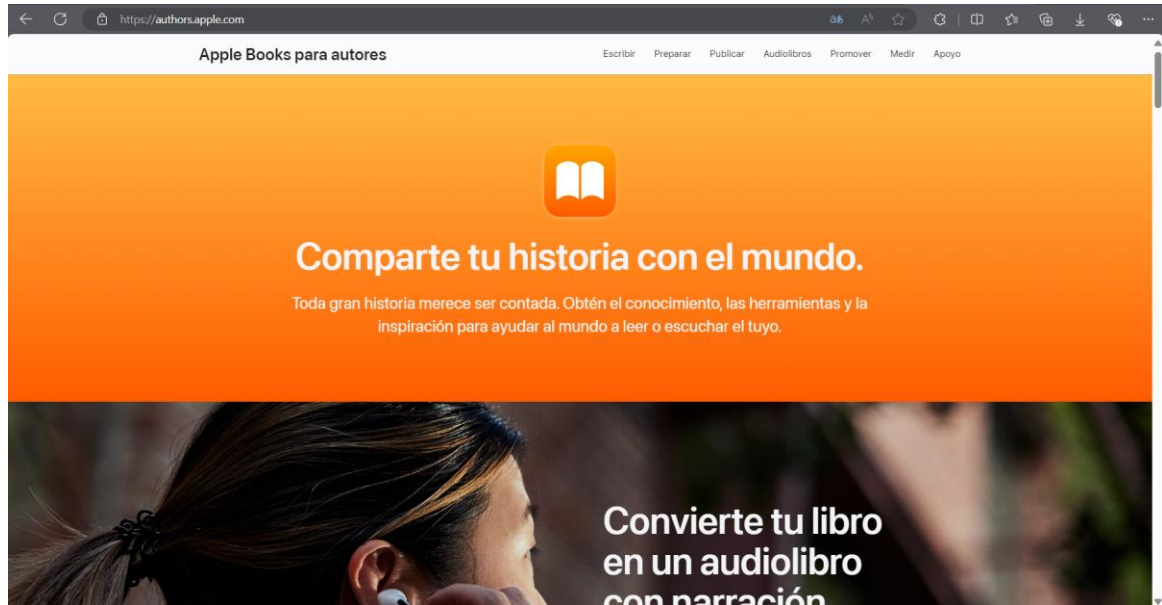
https://authors.apple.com

Apple Books para autores

Escribir Preparar Publicar Audiolibros Promover Medir Apoyo

Comparte tu historia con el mundo.

Toda gran historia merece ser contada. Obtén el conocimiento, las herramientas y la inspiración para ayudar al mundo a leer o escuchar el tuyo.

Convierte tu libro en un audiolibro con narración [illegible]